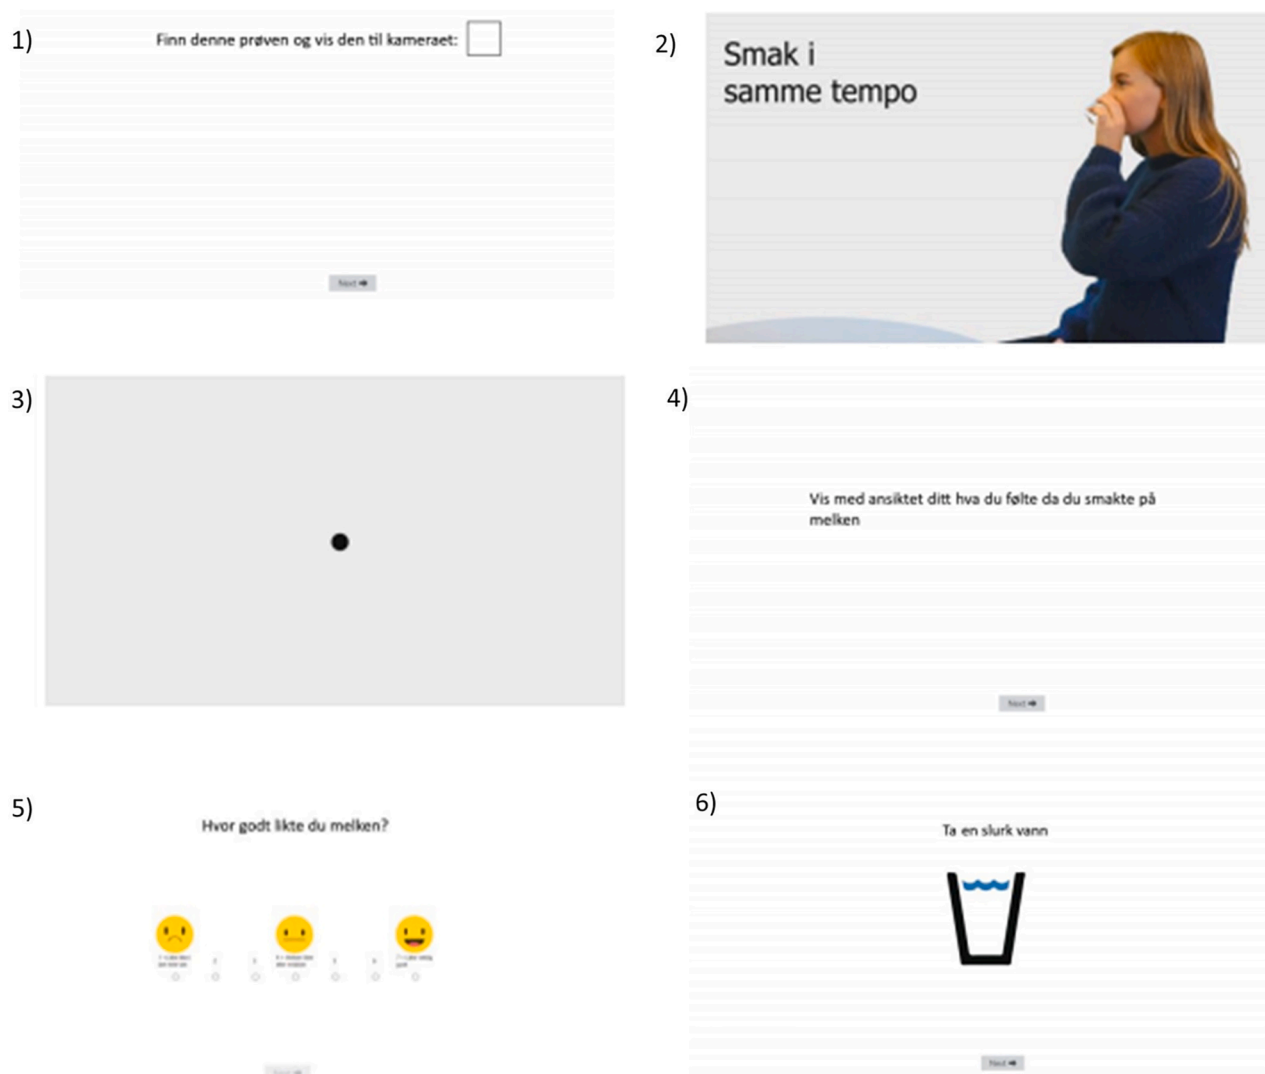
1)

Finn denne prøven og vis den til kameraet:

Next

2)

Smak i samme tempo

3)

4)

Vis med ansiktet ditt hva du følte da du smakte på melken

Next

5)

Hvor godt likte du melken?

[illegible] 2 3 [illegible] 5 6 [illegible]

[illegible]

6)

Ta en slurk vann

Next